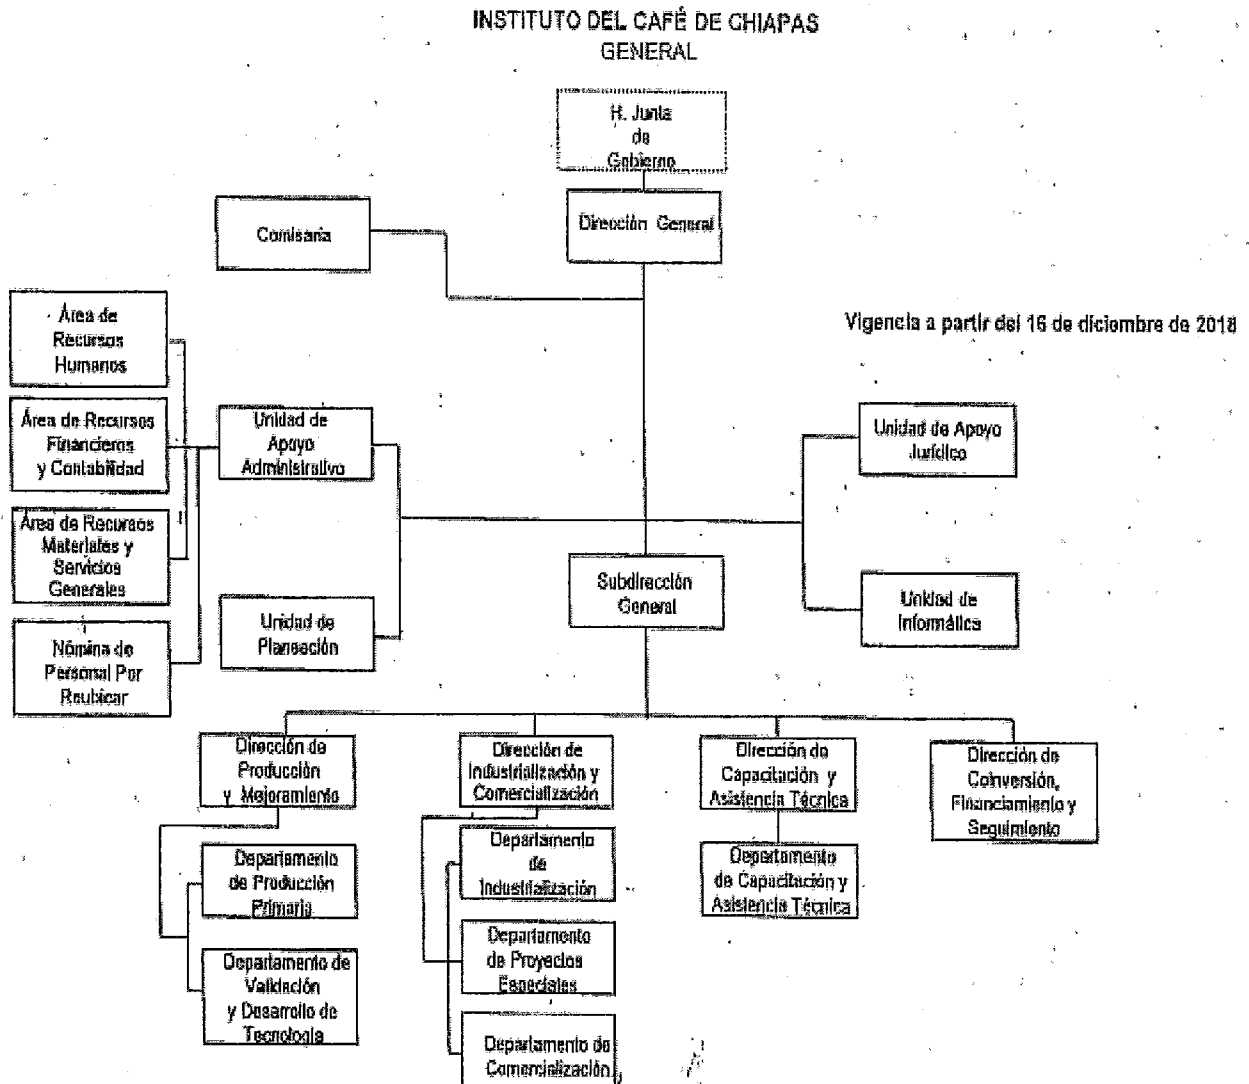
INSTITUTO DEL CAFÉ DE CHIAPAS
GENERAL

H. Junta de Gobierno

Comisaria

Dirección General

Vigencia a partir del 16 de diciembre de 2018

Área de Recursos Humanos

Área de Recursos Financieros y Contabilidad

Área de Recursos Materiales y Servicios Generales

Nómina de Personal Por Reubicar

Unidad de Apoyo Administrativo

Unidad de Planeación

Unidad de Apoyo Jurídico

Subdirección General

Unidad de Informática

Dirección de Producción y Mejoramiento

Departamento de Producción Primaria

Departamento de Validación y Desarrollo de Tecnología

Dirección de Industrialización y Comercialización

Departamento de Industrialización

Departamento de Proyectos Especiales

Departamento de Comercialización

Dirección de Capacitación y Asistencia Técnica

Departamento de Capacitación y Asistencia Técnica

Dirección de Conversión, Financiamiento y Seguimiento